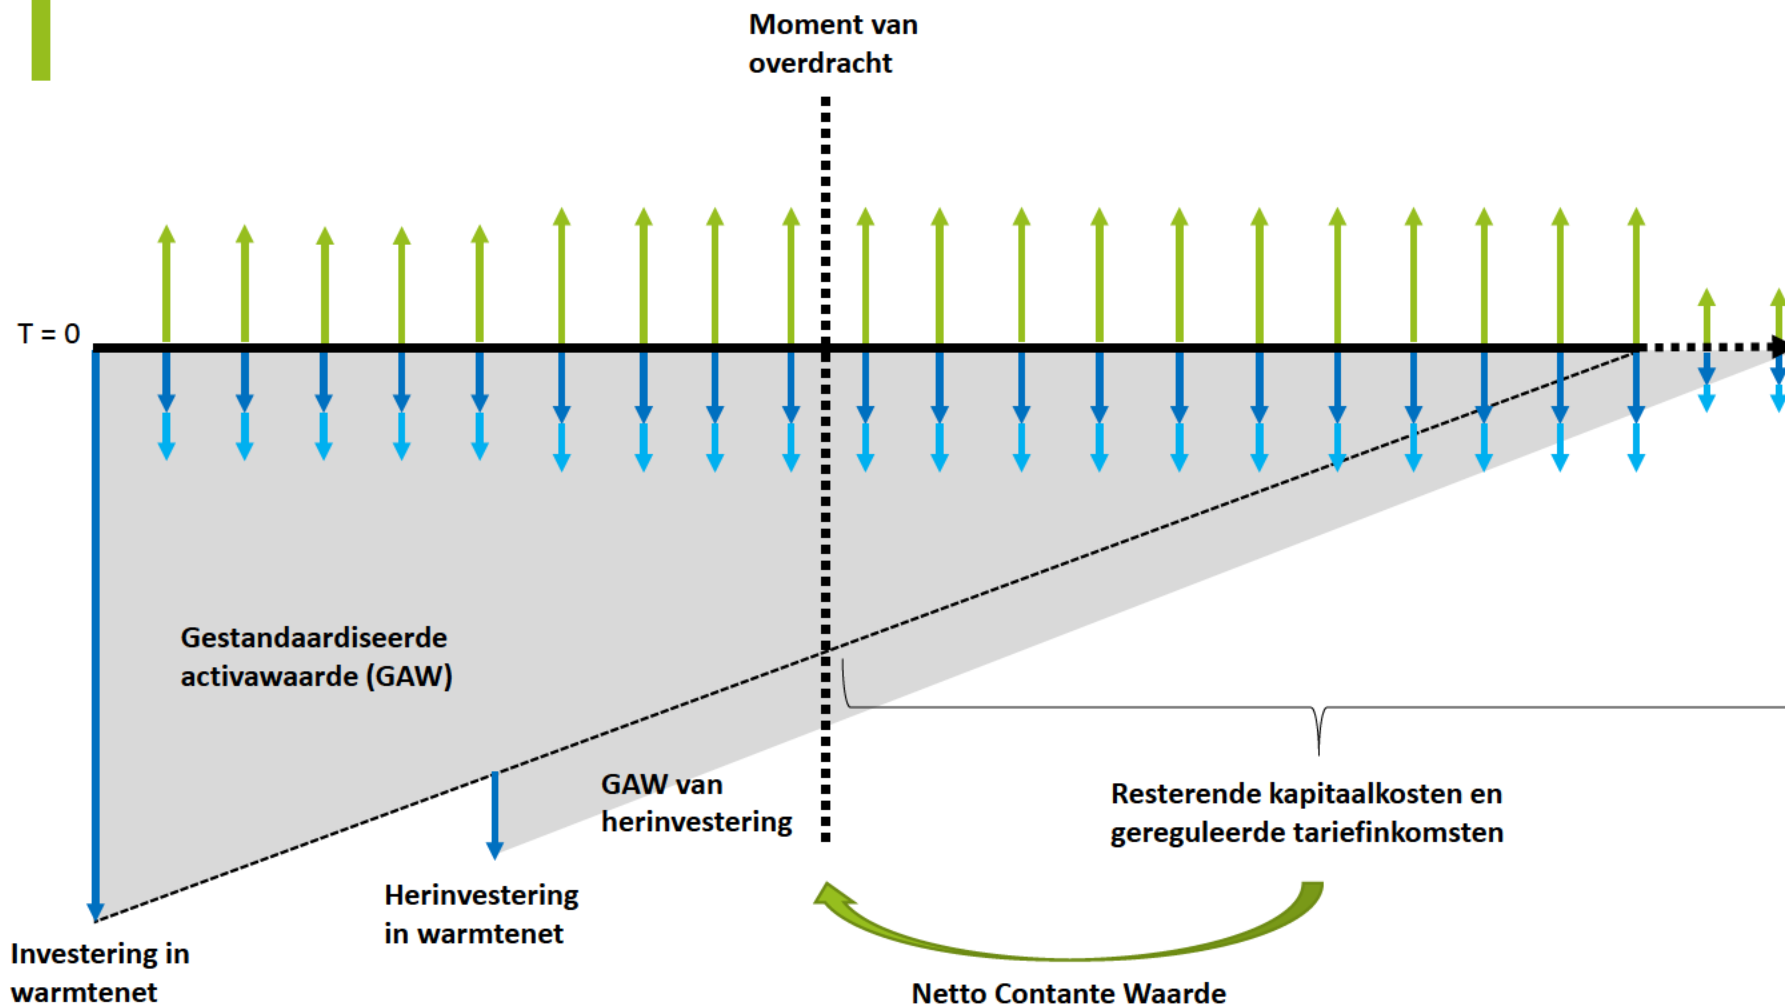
Moment van overdracht

T = 0

Gestandaardiseerde activawaarde (GAW)

GAW van herinvestering

Resterende kapitaalkosten en gereguleerde tariefinkomsten

Herinvestering in warmtenet

Investering in warmtenet

Netto Contante Waarde